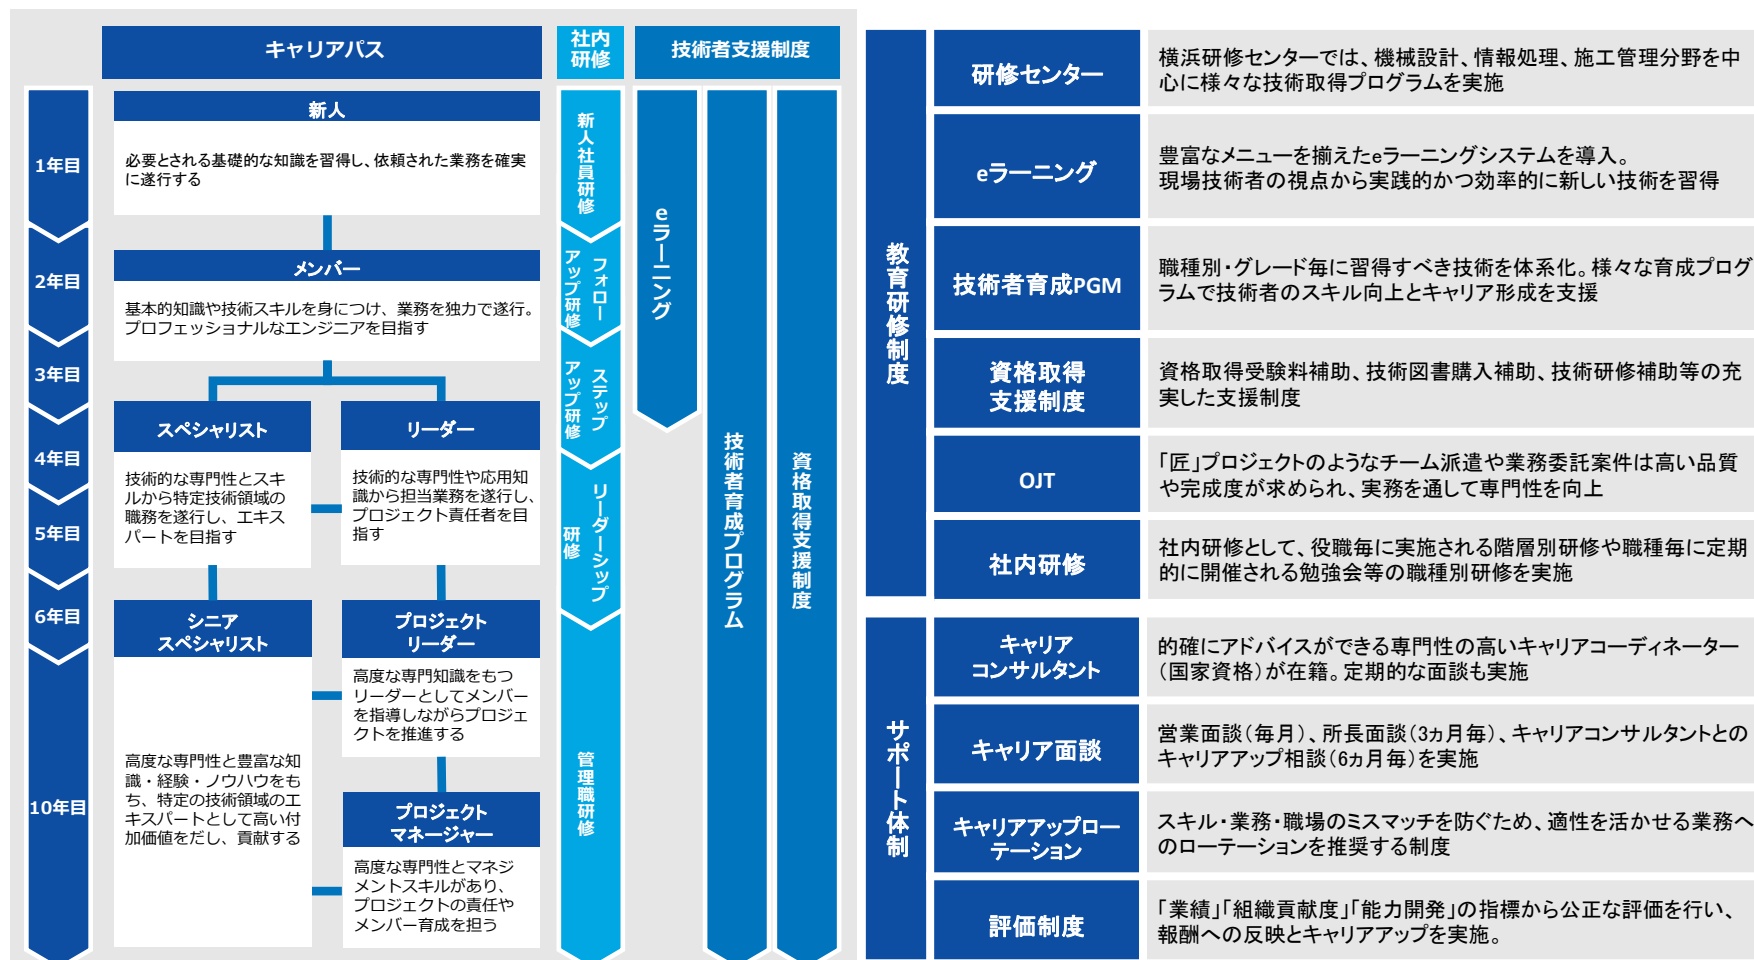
キャリアパス

社内研修

技術者支援制度

1年目

2年目

3年目

4年目

5年目

6年目

10年目

新人

必要とされる基礎的な知識を習得し、依頼された業務を確実に遂行する

メンバー

基本的知識や技術スキルを身につけ、業務を独力で遂行。プロフェッショナルなエンジニアを目指す

スペシャリスト

技術的な専門性とスキルから特定技術領域の職務を遂行し、エキスパートを目指す

リーダー

技術的な専門性や応用知識から担当業務を遂行し、プロジェクト責任者を目指す

シニアスペシャリスト

高度な専門性と豊富な知識・経験・ノウハウをもち、特定の技術領域のエキスパートとして高い付加価値をだし、貢献する

プロジェクトリーダー

高度な専門知識をもつリーダーとしてメンバーを指導しながらプロジェクトを推進する

プロジェクトマネージャー

高度な専門性とマネジメントスキルがあり、プロジェクトの責任やメンバー育成を担う

新人社員研修

フォローアップ研修

ステップアップ研修

リーダーシップ研修

管理職研修

eラーニング

技術者育成プログラム

資格取得支援制度

教育研修制度

研修センター

横浜研修センターでは、機械設計、情報処理、施工管理分野を中心に様々な技術取得プログラムを実施

eラーニング

豊富なメニューを揃えたeラーニングシステムを導入。現場技術者の視点から実践的かつ効率的に新しい技術を習得

技術者育成PGM

職種別・グレード毎に習得すべき技術を体系化。様々な育成プログラムで技術者のスキル向上とキャリア形成を支援

資格取得支援制度

資格取得受験料補助、技術図書購入補助、技術研修補助等の充実した支援制度

OJT

「匠」プロジェクトのようなチーム派遣や業務委託案件は高い品質や完成度が求められ、実務を通して専門性を向上

社内研修

社内研修として、役職毎に実施される階層別研修や職種毎に定期的に開催される勉強会等の職種別研修を実施

サポート体制

キャリアコンサルタント

的確にアドバイスができる専門性の高いキャリアコーディネーター（国家資格）が在籍。定期的な面談も実施

キャリア面談

営業面談（毎月）、所長面談（3ヵ月毎）、キャリアコンサルタントとのキャリアアップ相談（6ヵ月毎）を実施

キャリアアップローテーション

スキル・業務・職場のミスマッチを防ぐため、適性を活かせる業務へのローテーションを推奨する制度

評価制度

「業績」「組織貢献度」「能力開発」の指標から公正な評価を行い、報酬への反映とキャリアアップを実施。